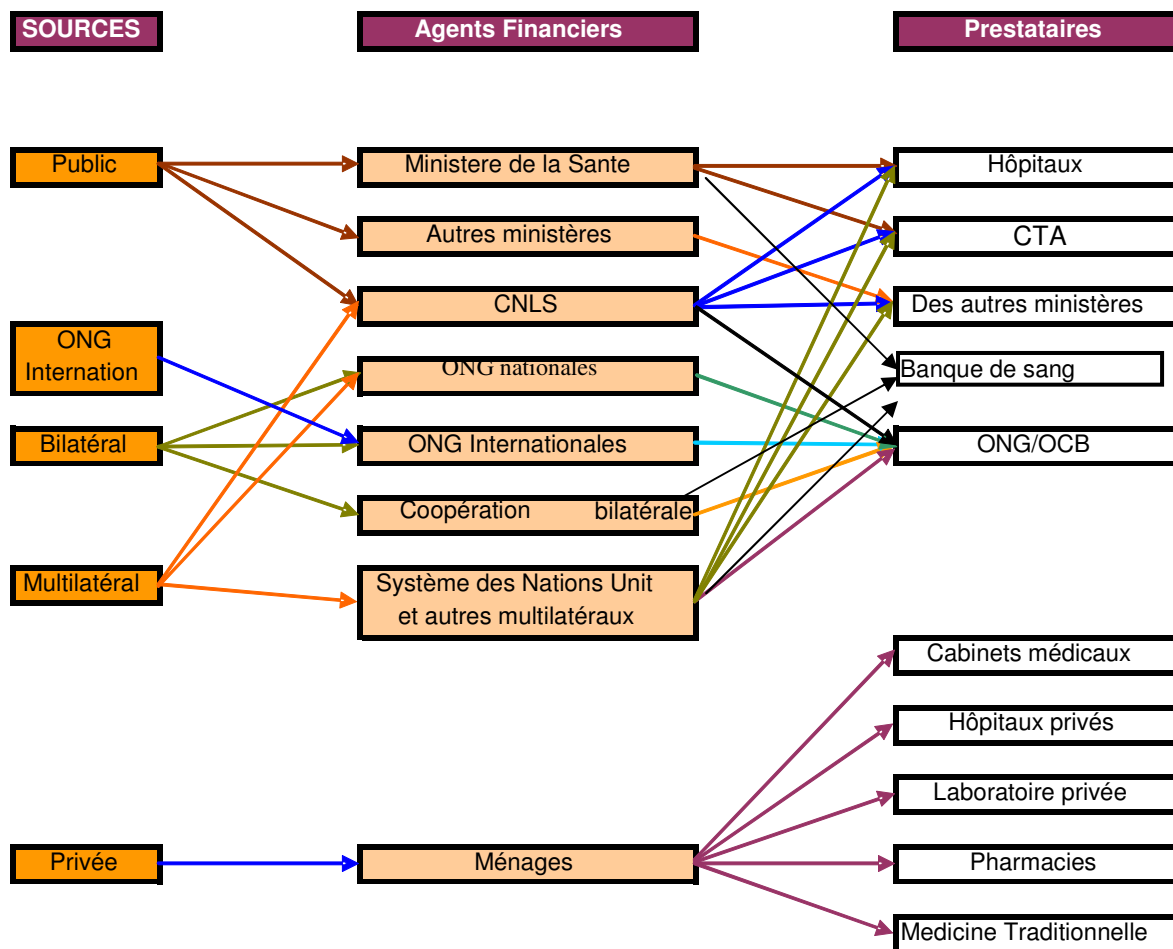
SOURCES

Agents Financiers

Prestataires

Public

ONG Internation

Bilatéral

Multilatéral

Privée

Ministere de la Sante

Autres ministères

CNLS

ONG nationales

ONG Internationales

Coopération bilatérale

Système des Nations Unit et autres multilatéraux

Ménages

Hôpitaux

CTA

Des autres ministères

Banque de sang

ONG/OCB

Cabinets médicaux

Hôpitaux privés

Laboratoire privée

Pharmacies

Medicine Traditionnelle